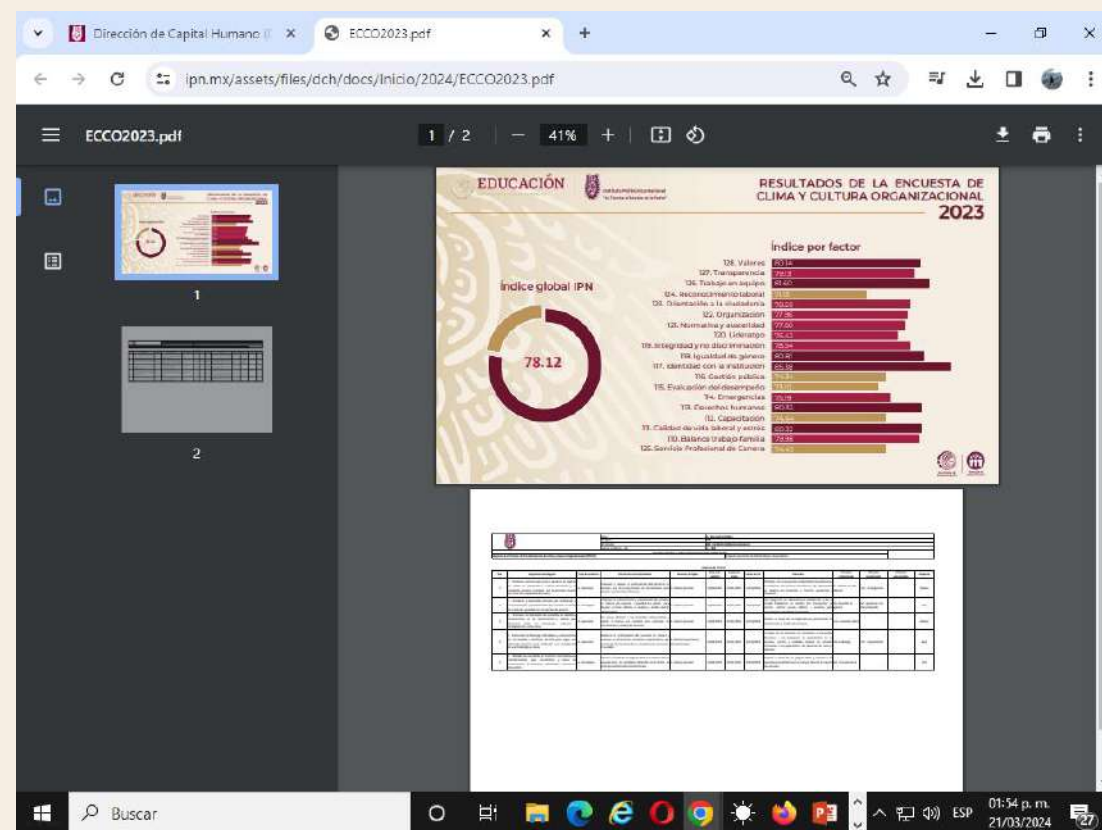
Dirección de Capital Humano | ×
ECCO2023.pdf ×
+

ipn.mx/assets/files/dch/docs/Inicio/2024/ECCO2023.pdf

ECCO2023.pdf
1 / 2 | — 41% +

1

2

EDUCACIÓN
INSTITUTO POLITÉCNICO NACIONAL
"La Técnica al Servicio de la Patria"

RESULTADOS DE LA ENCUESTA DE CLIMA Y CULTURA ORGANIZACIONAL 2023

Índice global IPN

78.12

Índice por factor

| Factor | Valor |
|---|---|
| 128. Valores | 80.14 |
| 127. Transparencia | 79.13 |
| 126. Trabajo en equipo | 81.40 |
| 124. Reconocimiento laboral | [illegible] |
| 123. Orientación a la ciudadanía | 79.22 |
| 122. Organización | 77.86 |
| 125. Normativa y austeridad | 77.60 |
| 120. Liderazgo | 76.43 |
| 119. Integridad y no discriminación | 78.34 |
| 118. Igualdad de género | 80.81 |
| 117. Identidad con la institución | 85.18 |
| 116. Gestión pública | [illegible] |
| 115. Evaluación del desempeño | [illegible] |
| 114. Emergencias | 75.19 |
| 113. Derechos humanos | 80.83 |
| 112. Capacitación | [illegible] |
| 111. Calidad de vida laboral y estrés | 80.30 |
| 110. Balance trabajo-familia | 78.88 |
| 125. Servicio Profesional de Carrera | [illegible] |

Buscar
ESP 01:54 p. m. 21/03/2024 27